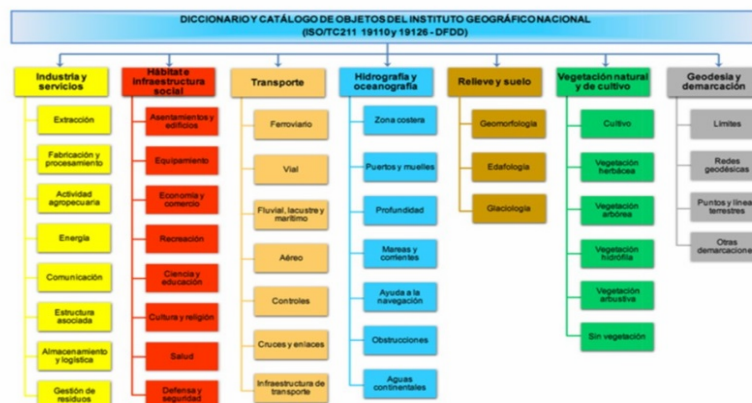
DICCIONARIO Y CATÁLOGO DE OBJETOS DEL INSTITUTO GEOGRÁFICO NACIONAL
(ISO/TC211 19110 y 19126 - DFDD)

Industria y servicios
Extracción
Fabricación y procesamiento
Actividad agropecuaria
Energía
Comunicación
Estructura asociada
Almacenamiento y logística
Gestión de residuos

Hábitat e infraestructura social
Asentamientos y edificios
Equipamiento
Economía y comercio
Recreación
Ciencia y educación
Cultura y religión
Salud
Defensa y seguridad

Transporte
Ferroviario
Vial
Fluvial, lacustre y marítimo
Aéreo
Controles
Cruces y enlaces
Infraestructura de transporte

Hidrografía y oceanografía
Zona costera
Puertos y muelles
Profundidad
Mareas y corrientes
Ayuda a la navegación
Obstrucciones
Aguas continentales

Relieve y suelo
Geomorfología
Edafología
Glaciología

Vegetación natural y de cultivo
Cultivo
Vegetación herbácea
Vegetación arbórea
Vegetación hidrófila
Vegetación arbustiva
Sin vegetación

Geodesia y demarcación
Límites
Redes geodésicas
Puntos y líneas terrestres
Otras demarcaciones